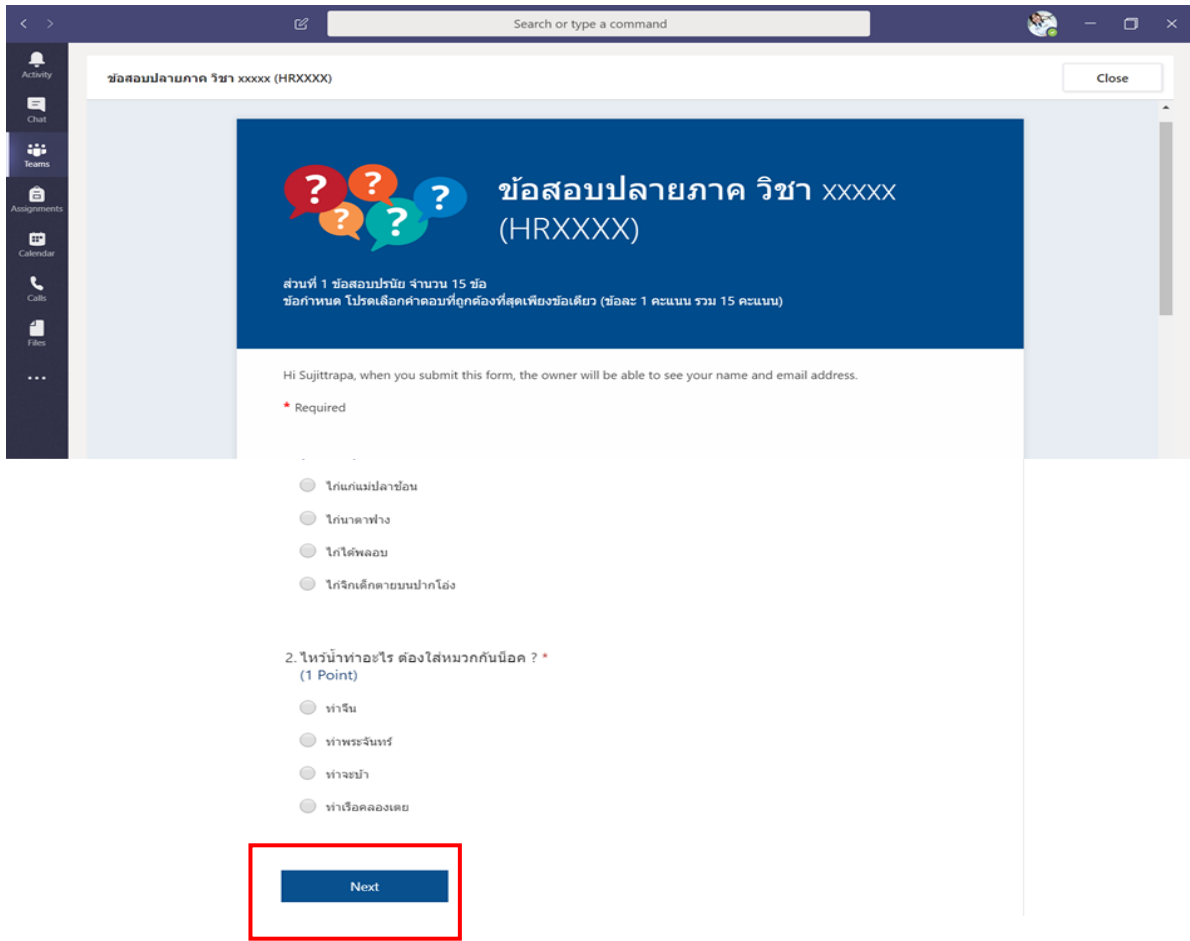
Search or type a command

Activity
Chat
Teams
Assignments
Calendar
Calls
Files
...

ข้อสอบปลายภาค วิชา xxxxx (HRXXXX)

Close

? ? ? ? ?

ข้อสอบปลายภาค วิชา xxxxx (HRXXXX)

ส่วนที่ 1 ข้อสอบปรนัย จำนวน 15 ข้อ
ข้อกำหนด โปรดเลือกคำตอบที่ถูกต้องที่สุดเพียงข้อเดียว (ข้อละ 1 คะแนน รวม 15 คะแนน)

Hi Sujittrapa, when you submit this form, the owner will be able to see your name and email address.

* Required

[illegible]

ไก่แก่แม่ปลาช่อน

ไก่นาตาฟาง

ไก่ได้พลอย

ไก่จิกเด็กตายบนปากโอ่ง

2. ไหว้น้ำท่าอะไร ต้องใส่หมวกกันน็อค ? *
(1 Point)

ท่าจีน

ท่าพระจันทร์

ท่าฉะป้า

ท่าเรือคลองเตย

Next